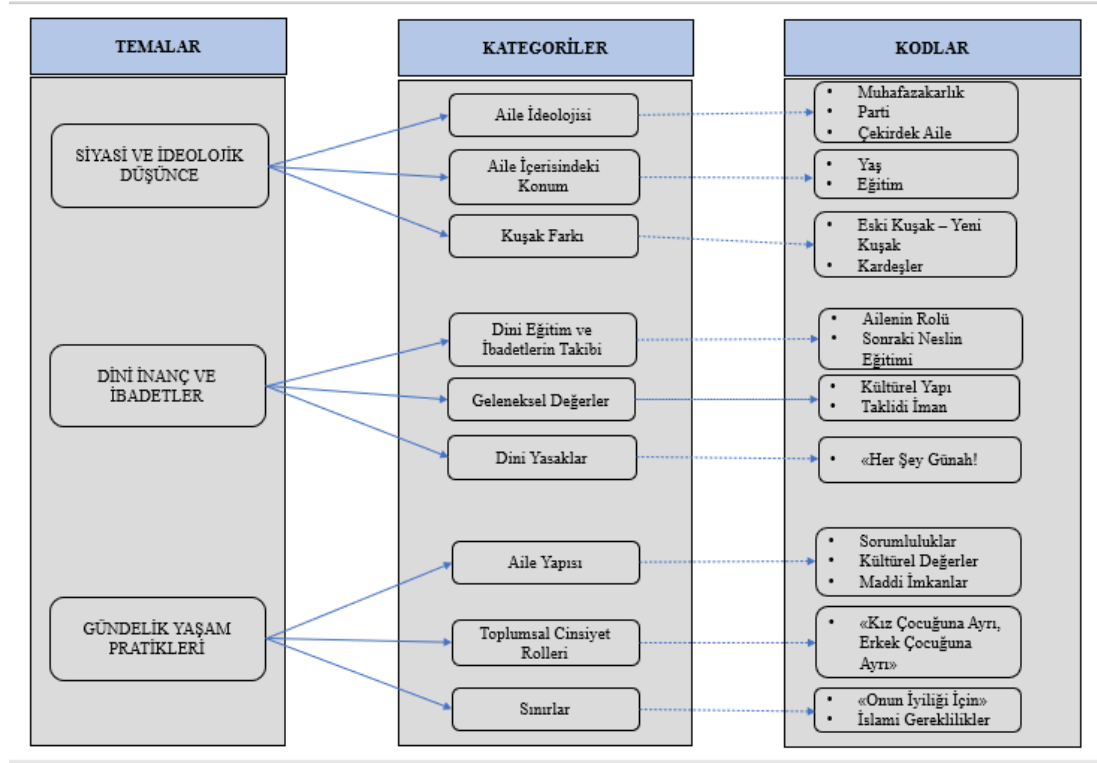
TEMALAR

KATEGORİLER

KODLAR

SİYASİ VE İDEOLOJİK DÜŞÜNCE

Aile İdeolojisi

- Muhafazakarlık
- Parti
- Çekirdek Aile

Aile İçerisindeki Konum

- Yaş
- Eğitim

Kuşak Farkı

- Eski Kuşak – Yeni Kuşak
- Kardeşler

DİNİ İNANÇ VE İBADETLER

Dini Eğitim ve İbadetlerin Takibi

- Ailenin Rolü
- Sonraki Neslin Eğitimi

Geleneksel Değerler

- Kültürel Yapı
- Taklidi İman

Dini Yasaklar

- «Her Şey Günah!

GÜNDELİK YAŞAM PRATİKLERİ

Aile Yapısı

- Sorumluluklar
- Kültürel Değerler
- Maddi İmkanlar

Toplumsal Cinsiyet Rolleri

- «Kız Çocuğuna Ayrı, Erkek Çocuğuna Ayrı»

Sınırlar

- «Onun İyiliği İçin»
- İslami Gereklilikler